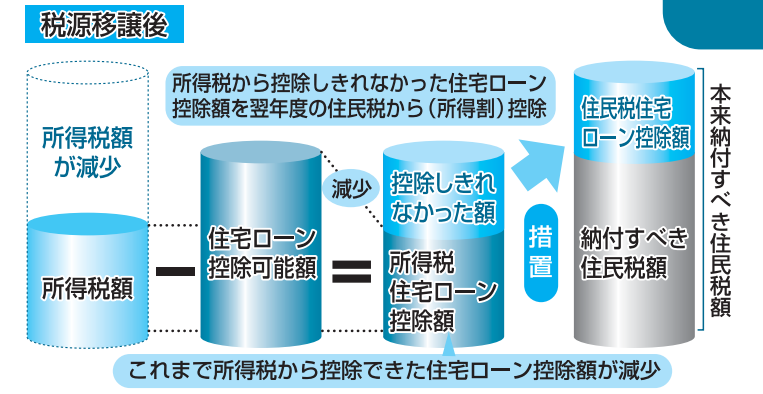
税源移譲後

所得税から控除しきれなかった住宅ローン控除額を翌年度の住民税から（所得割）控除

所得税額が減少

所得税額

－

住宅ローン控除可能額

＝

減少

控除しきれなかった額

所得税住宅ローン控除額

措置

住民税住宅ローン控除額

納付すべき住民税額

本来納付すべき住民税額

これまで所得税から控除できた住宅ローン控除額が減少